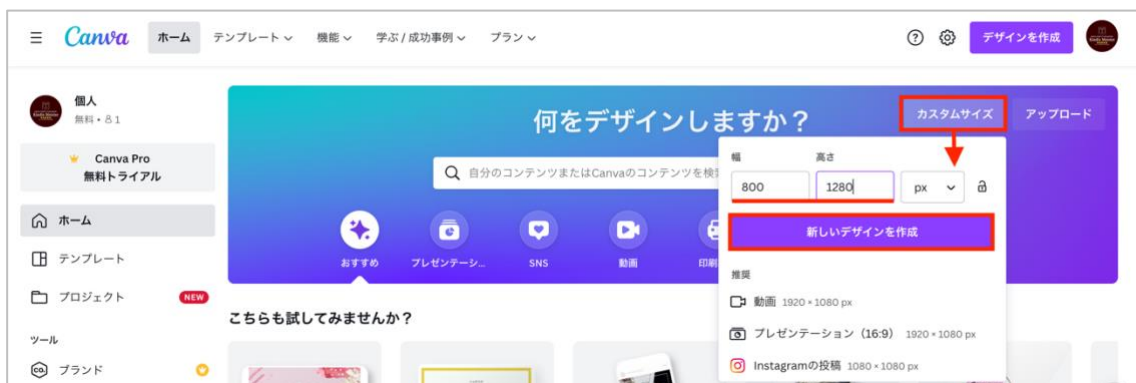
Canva ホーム テンプレート 機能 学ぶ / 成功事例 プラン

? デザインを作成

個人
無料・1

Canva Pro
無料トライアル

ホーム
テンプレート
プロジェクト NEW
ツール
ブランド

何をデザインしますか？

カスタムサイズ アップロード

自分のコンテンツまたはCanvaのコンテンツを検

おすすめ プレゼンテーシ... SNS 動画 印刷

幅 高さ
800 1280 px

新しいデザインを作成

推奨
動画 1920 × 1080 px
プレゼンテーション（16:9） 1920 × 1080 px
Instagramの投稿 1080 × 1080 px

こちらも試してみませんか？